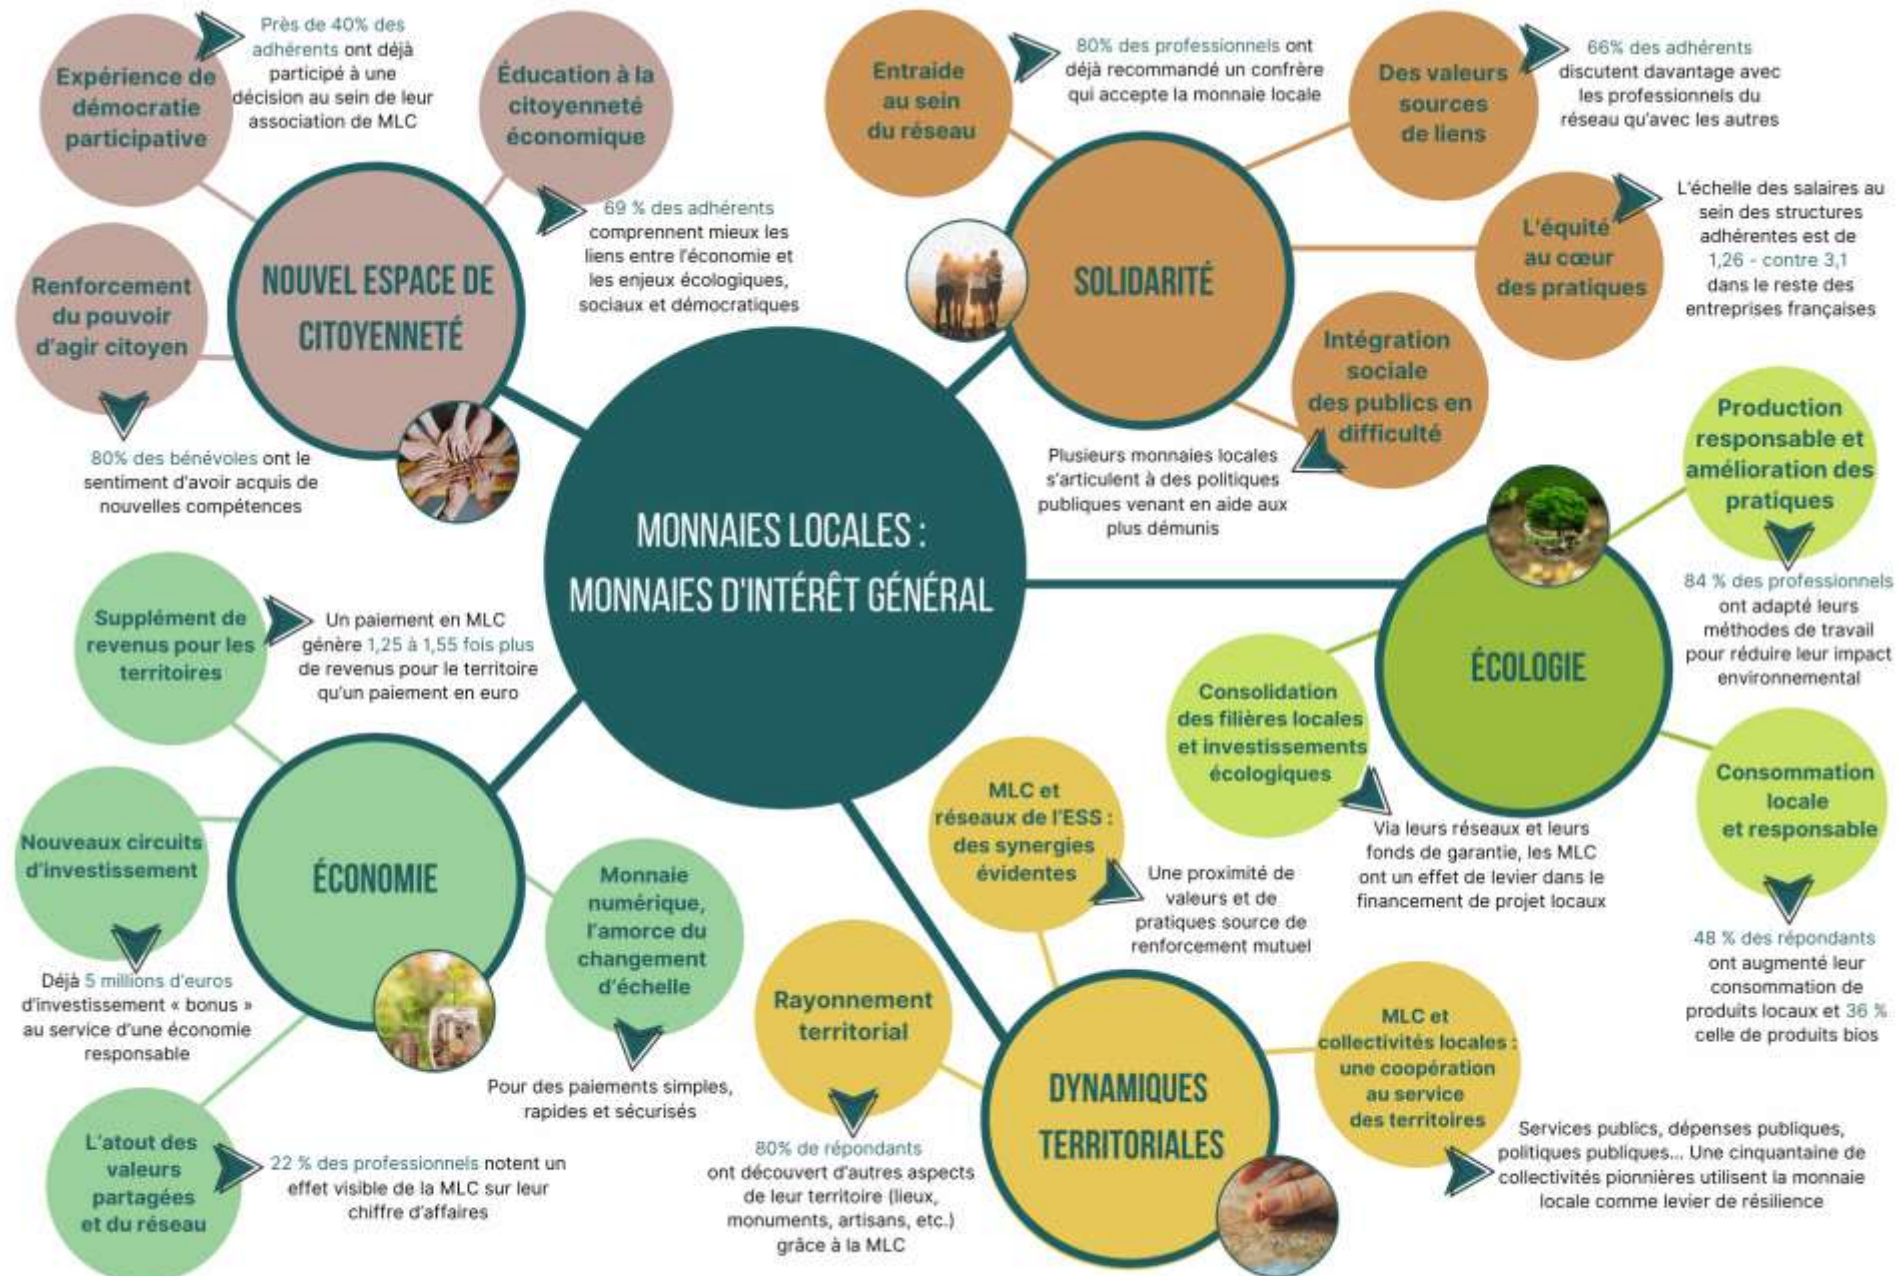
MONNAIES LOCALES : MONNAIES D'INTÉRÊT GÉNÉRAL

NOUVEL ESPACE DE CITOYENNETÉ

Expérience de démocratie participative

Près de 40% des adhérents ont déjà participé à une décision au sein de leur association de MLC

Éducation à la citoyenneté économique

69 % des adhérents comprennent mieux les liens entre l'économie et les enjeux écologiques, sociaux et démocratiques

Renforcement du pouvoir d'agir citoyen

80% des bénévoles ont le sentiment d'avoir acquis de nouvelles compétences

SOLIDARITÉ

Entraide au sein du réseau

80% des professionnels ont déjà recommandé un confrère qui accepte la monnaie locale

Des valeurs sources de liens

66% des adhérents discutent davantage avec les professionnels du réseau qu'avec les autres

L'équité au cœur des pratiques

L'échelle des salaires au sein des structures adhérentes est de 1,26 - contre 3,1 dans le reste des entreprises françaises

Intégration sociale des publics en difficulté

Plusieurs monnaies locales s'articulent à des politiques publiques venant en aide aux plus démunis

ÉCOLOGIE

Production responsable et amélioration des pratiques

84 % des professionnels ont adapté leurs méthodes de travail pour réduire leur impact environnemental

Consolidation des filières locales et investissements écologiques

Via leurs réseaux et leurs fonds de garantie, les MLC ont un effet de levier dans le financement de projet locaux

Consommation locale et responsable

48 % des répondants ont augmenté leur consommation de produits locaux et 36 % celle de produits bios

ÉCONOMIE

Supplément de revenus pour les territoires

Un paiement en MLC génère 1,25 à 1,55 fois plus de revenus pour le territoire qu'un paiement en euro

Nouveaux circuits d'investissement

Déjà 5 millions d'euros d'investissement « bonus » au service d'une économie responsable

Monnaie numérique, l'amorce du changement d'échelle

Pour des paiements simples, rapides et sécurisés

L'atout des valeurs partagées et du réseau

22 % des professionnels notent un effet visible de la MLC sur leur chiffre d'affaires

DYNAMIQUES TERRITORIALES

MLC et réseaux de l'ESS : des synergies évidentes

Une proximité de valeurs et de pratiques source de renforcement mutuel

Rayonnement territorial

80% de répondants ont découvert d'autres aspects de leur territoire (lieux, monuments, artisans, etc.) grâce à la MLC

MLC et collectivités locales : une coopération au service des territoires

Services publics, dépenses publiques, politiques publiques... Une cinquantaine de collectivités pionnières utilisent la monnaie locale comme levier de résilience